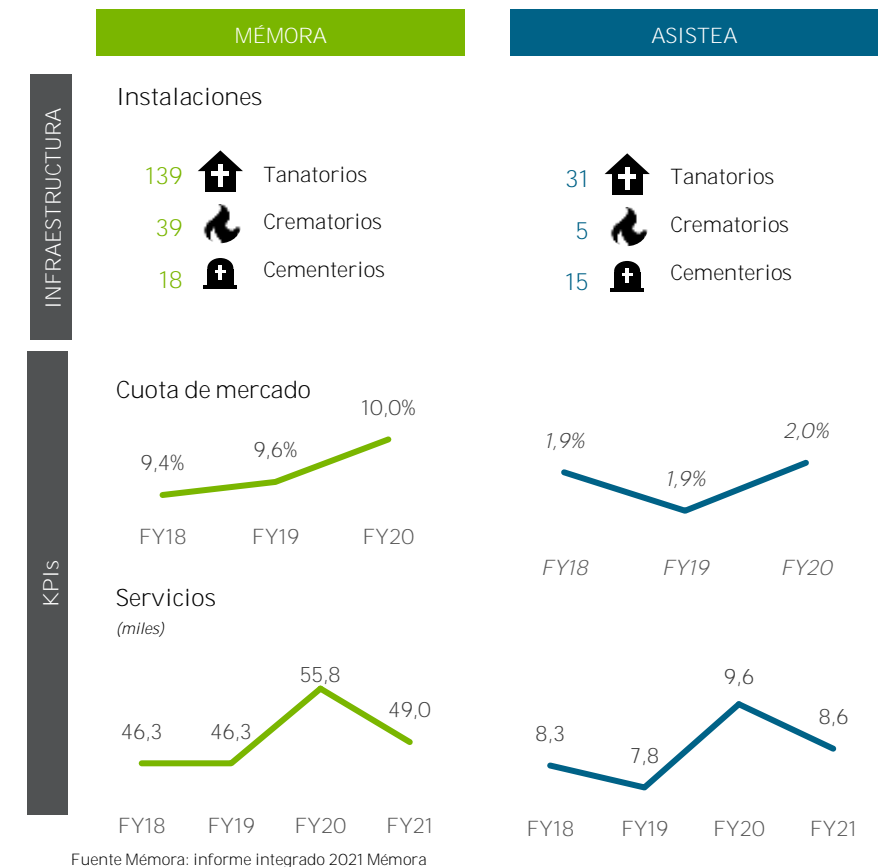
MÉMORA

ASISTEA

INFRAESTRUCTURA

Instalaciones

139 Tanatorios
39 Crematorios
18 Cementerios

31 Tanatorios
5 Crematorios
15 Cementerios

KPIs

Cuota de mercado

9,4%
9,6%
10,0%
FY18 FY19 FY20

1,9%
1,9%
2,0%
FY18 FY19 FY20

Servicios
(miles)

46,3
46,3
55,8
49,0
FY18 FY19 FY20 FY21

8,3
7,8
9,6
8,6
FY18 FY19 FY20 FY21

Fuente Mémora: informe integrado 2021 Mémora